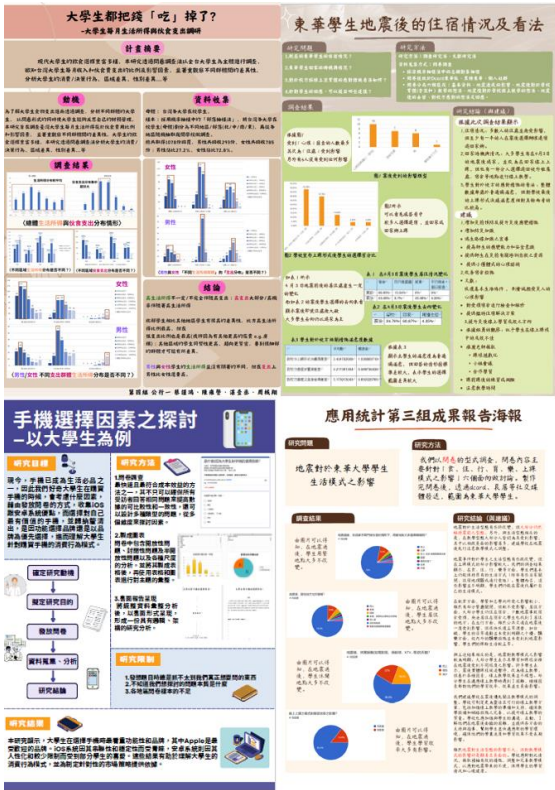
大學生都把錢「吃」掉了?
-大學生每月生活所得與飲食支出調研

計畫摘要

動機

資料蒐集

調查結果

結論

第四組 谷子一・蔡儒鴻・陳優雯・潘金岳・周鵬翔

東華學生地震後的住宿情況及看法

研究問題

研究方法

調查結果

研究建議

手機選擇因素之探討
-以大學生為例

研究目標

研究方法

確定研究動機

擬定研究目的

發放問卷

資料蒐集、分析

研究結論

結論

研究限制

研究結果

應用統計第三組成果報告海報

研究問題

地震對於東華大學學生生活模式之影響

研究方法

我們以問卷的型式調查，問卷內容主要針對「食、住、行、育、樂」五種模式之影響，行徑分析國民之生活模式，整理出最多受影響的方面，並探討東華大學學生。

調查結果

研究結論(與建議)